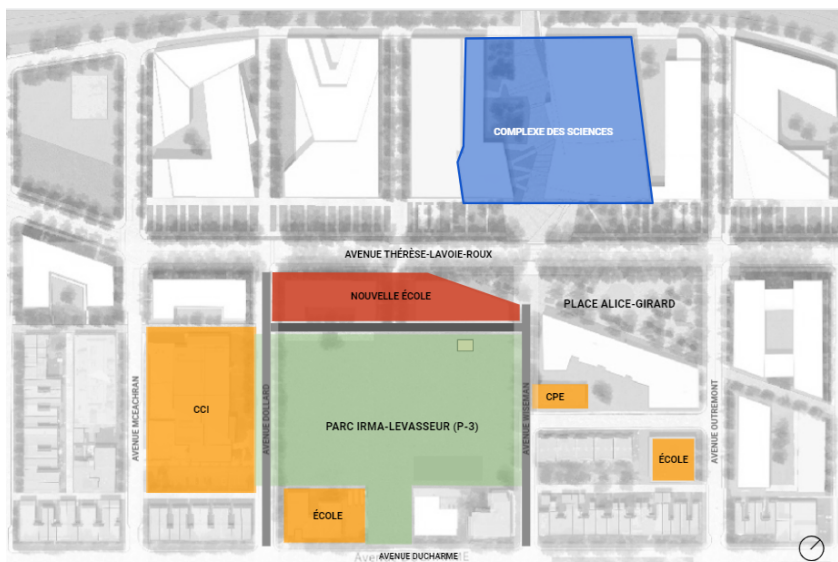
COMPLEXE DES SCIENCES

AVENUE THÉRÈSE-LAVOIE-ROUX

NOUVELLE ÉCOLE

PLACE ALICE-GIRARD

AVENUE MCEACHRAN

CCI

AVENUE DOLLARD

PARC IRMA-LEVASSEUR (P-3)

AVENUE WISEMAN

CPE

AVENUE OUTREMONT

ÉCOLE

ÉCOLE

AVENUE DUCHARME